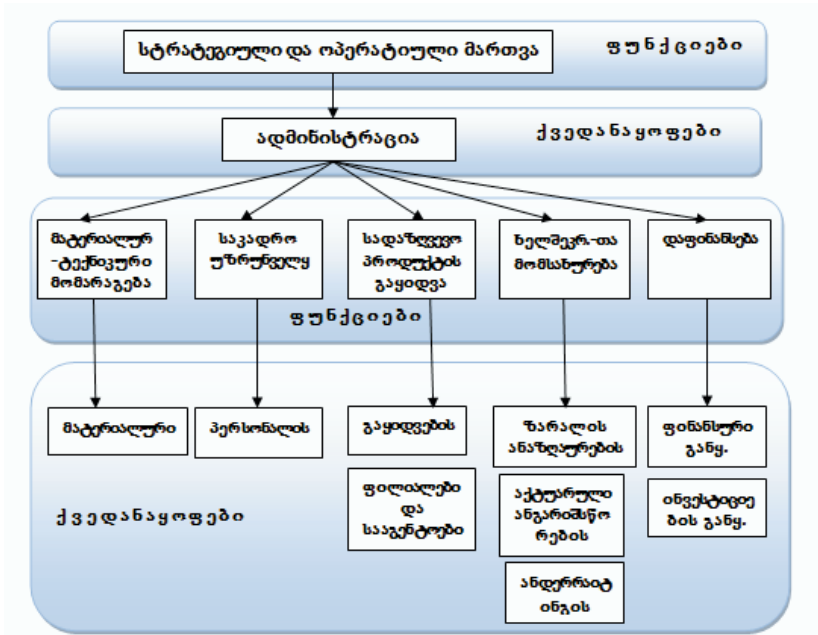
სტრატეგიული და ოპერატიული მართვა

ფ უ ნ ქ ც ი ე ბ ი

ადმინისტრაცია

ქ ვ ე დ ა ნ ა ყ ო ფ ე ბ ი

მატერიალურ -ტექნიკური მომარაგება

საკადრო უზრუნველყ

სადაზღვევო პროდუქტის გაყიდვა

ხელშეკრ.-თა მომსახურება

დაფინანსება

ფ უ ნ ქ ც ი ე ბ ი

მატერიალური

პერსონალის

გაყიდვების

ზარალის ანაზღაურების

ფინანსური განყ.

ფილიალები და სააგენტოები

აქტუარული ანგარიშსწორების

ინვესტიციების განყ.

ანდერრაიტინგის

ქ ვ ე დ ა ნ ა ყ ო ფ ე ბ ი